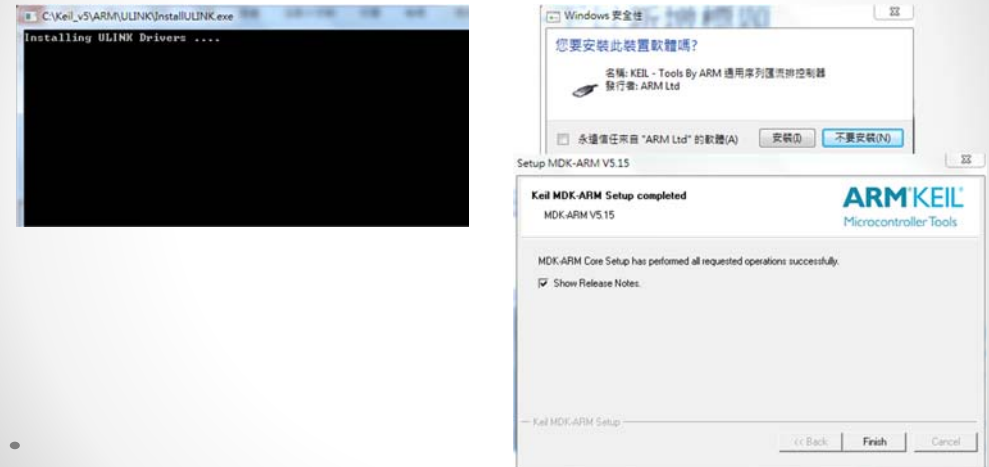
C:\Keil_v5\ARM\ULINK\InstallULINK.exe

Installing ULINK Drivers ....

Windows 安全性

您要安裝此裝置軟體嗎?

名稱: KEIL - Tools By ARM 通用序列匯流排控制器
發行者: ARM Ltd

永遠信任來自 "ARM Ltd" 的軟體(A)

安裝(I)

不要安裝(N)

Setup MDK-ARM V5.15

Keil MDK-ARM Setup completed

MDK-ARM V5.15

ARM KEIL
Microcontroller Tools

MDK-ARM Core Setup has performed all requested operations successfully.

Show Release Notes.

— Keil MDK-ARM Setup

<< Back

Finish

Cancel